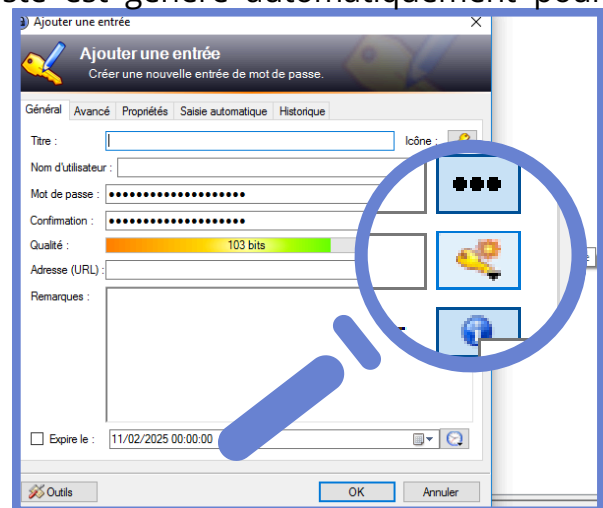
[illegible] est généré automatiquement pour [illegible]

Ajouter une entrée

Ajouter une entrée

Créer une nouvelle entrée de mot de passe.

Général | Avancé | Propriétés | Saisie automatique | Historique

Titre :

Icône :

Nom d'utilisateur :

Mot de passe : ••••••••••••••••••••

Confirmation : ••••••••••••••••••••

Qualité : 103 bits

Adresse (URL) :

Remarques :

Expire le : 11/02/2025 00:00:00

Outils

OK

Annuler